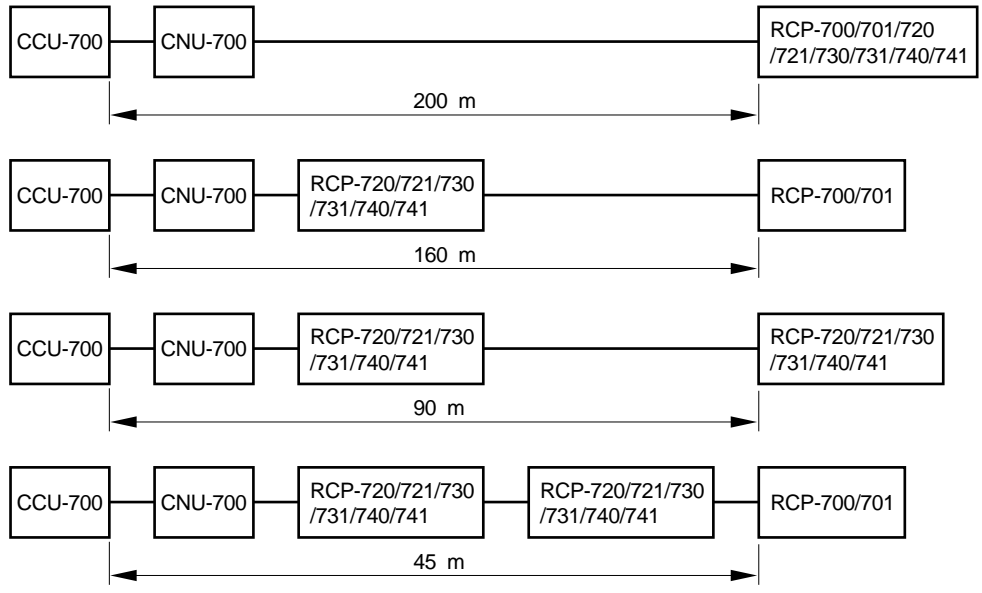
CCU-700
CNU-700
RCP-700/701/720 /721/730/731/740/741
200 m

CCU-700
CNU-700
RCP-720/721/730 /731/740/741
RCP-700/701
160 m

CCU-700
CNU-700
RCP-720/721/730 /731/740/741
RCP-720/721/730 /731/740/741
90 m

CCU-700
CNU-700
RCP-720/721/730 /731/740/741
RCP-720/721/730 /731/740/741
RCP-700/701
45 m